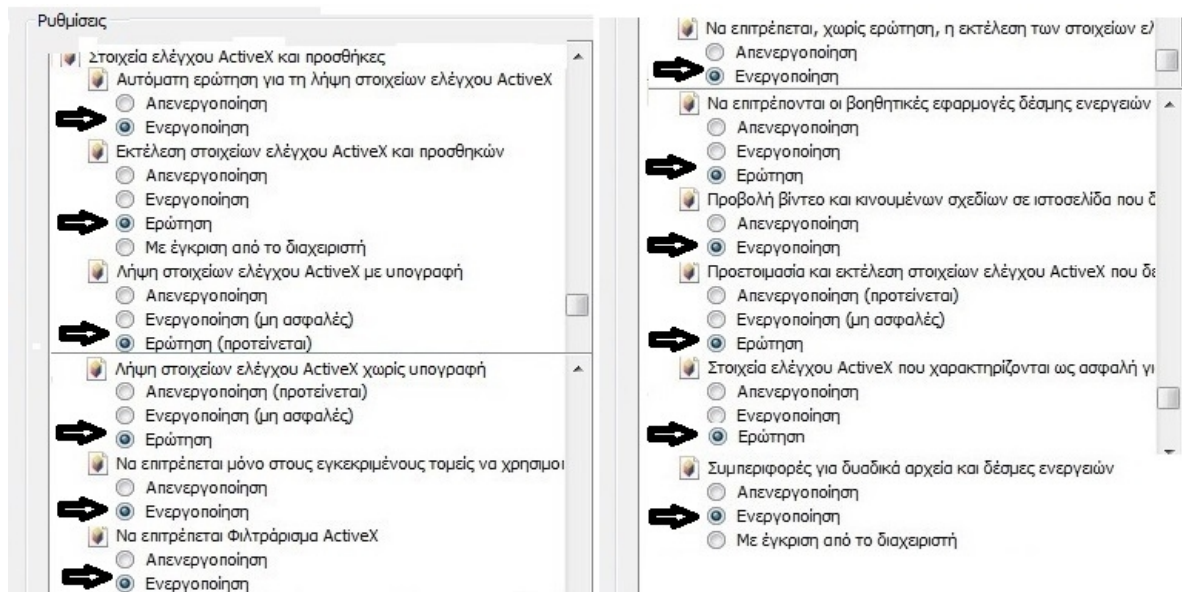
Ρυθμίσεις

Στοιχεία ελέγχου ActiveX και προσθήκες
Αυτόματη ερώτηση για τη λήψη στοιχείων ελέγχου ActiveX
Απενεργοποίηση
Ενεργοποίηση
Εκτέλεση στοιχείων ελέγχου ActiveX και προσθηκών
Απενεργοποίηση
Ενεργοποίηση
Ερώτηση
Με έγκριση από το διαχειριστή
Λήψη στοιχείων ελέγχου ActiveX με υπογραφή
Απενεργοποίηση
Ενεργοποίηση (μη ασφαλές)
Ερώτηση (προτείνεται)

Λήψη στοιχείων ελέγχου ActiveX χωρίς υπογραφή
Απενεργοποίηση (προτείνεται)
Ενεργοποίηση (μη ασφαλές)
Ερώτηση
Να επιτρέπεται μόνο στους εγκεκριμένους τομείς να χρησιμοι
Απενεργοποίηση
Ενεργοποίηση
Να επιτρέπεται Φιλτράρισμα ActiveX
Απενεργοποίηση
Ενεργοποίηση

Να επιτρέπεται, χωρίς ερώτηση, η εκτέλεση των στοιχείων ε
Απενεργοποίηση
Ενεργοποίηση

Να επιτρέπονται οι βοηθητικές εφαρμογές δέσμης ενεργειών
Απενεργοποίηση
Ενεργοποίηση
Ερώτηση
Προβολή βίντεο και κινουμένων σχεδίων σε ιστοσελίδα που δ
Απενεργοποίηση
Ενεργοποίηση
Προετοιμασία και εκτέλεση στοιχείων ελέγχου ActiveX που δε
Απενεργοποίηση (προτείνεται)
Ενεργοποίηση (μη ασφαλές)
Ερώτηση
Στοιχεία ελέγχου ActiveX που χαρακτηρίζονται ως ασφαλή γι
Απενεργοποίηση
Ενεργοποίηση
Ερώτηση

Συμπεριφορές για δυαδικά αρχεία και δέσμες ενεργειών
Απενεργοποίηση
Ενεργοποίηση
Με έγκριση από το διαχειριστή